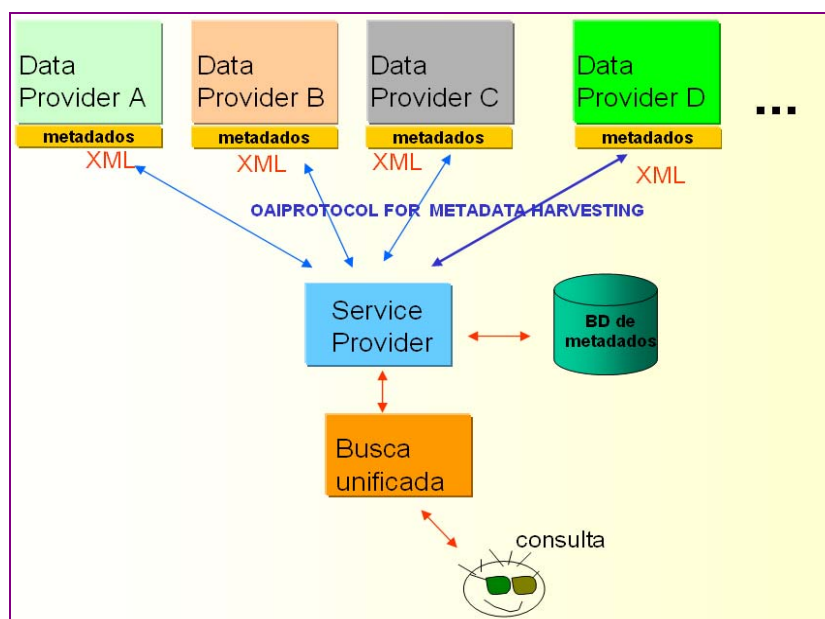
Data Provider A
metadados
XML

Data Provider B
metadados
XML

Data Provider C
metadados
XML

Data Provider D
metadados
XML

...

OAIPROTOCOL FOR METADATA HARVESTING

Service Provider

BD de metadados

Busca unificada

consulta